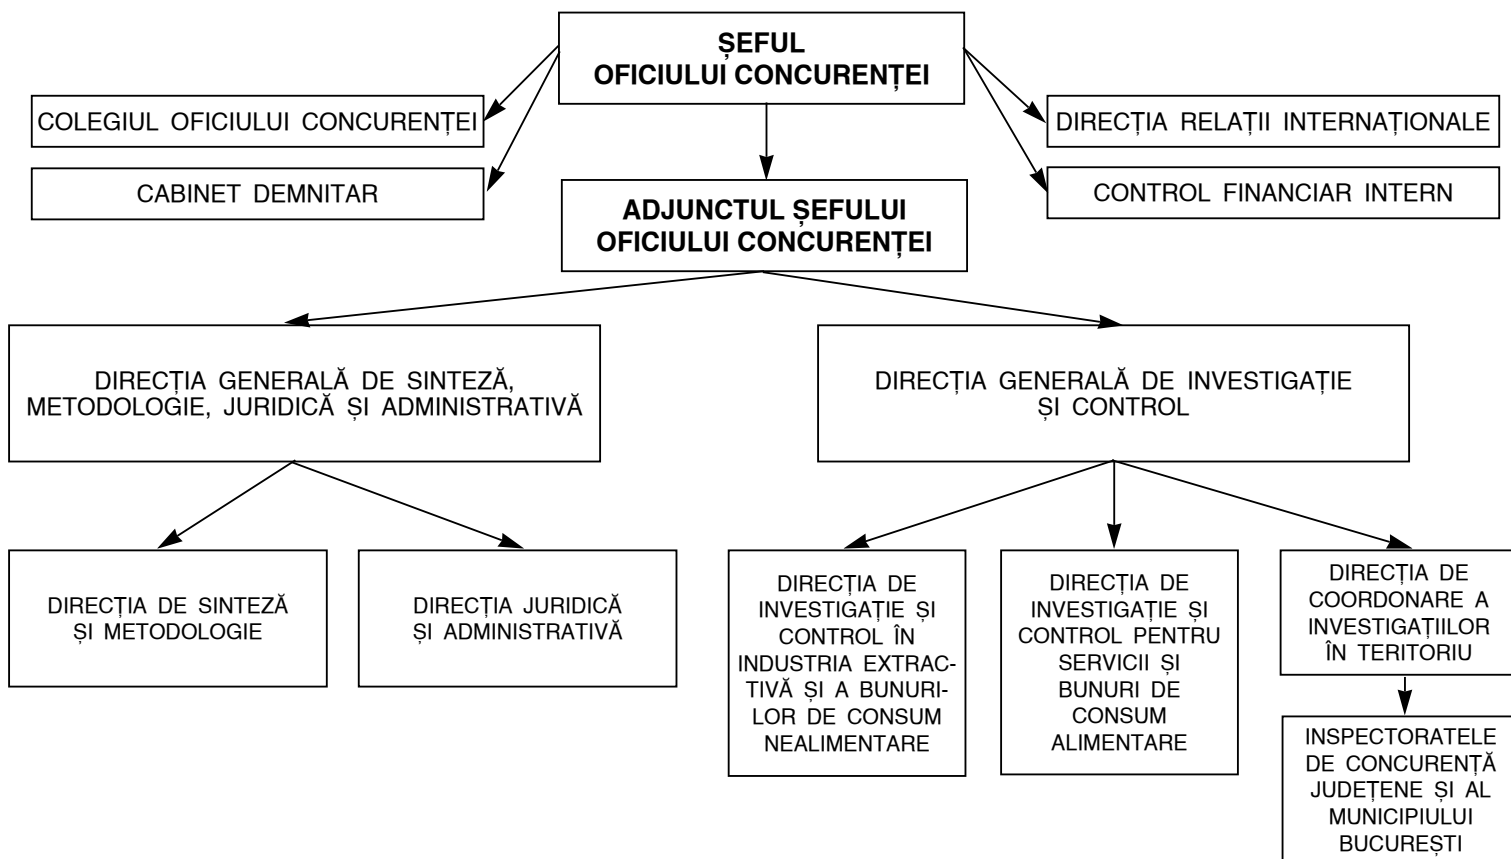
ȘEFUL OFICIULUI CONCURENȚEI

COLEGIUL OFICIULUI CONCURENȚEI

CABINET DEMNITAR

DIRECȚIA RELAȚII INTERNAȚIONALE

CONTROL FINANCIAR INTERN

ADJUNCTUL ȘEFULUI OFICIULUI CONCURENȚEI

DIRECȚIA GENERALĂ DE SINTEZĂ, METODOLOGIE, JURIDICĂ ȘI ADMINISTRATIVĂ

DIRECȚIA GENERALĂ DE INVESTIGAȚIE ȘI CONTROL

DIRECȚIA DE SINTEZĂ ȘI METODOLOGIE

DIRECȚIA JURIDICĂ ȘI ADMINISTRATIVĂ

DIRECȚIA DE INVESTIGAȚIE ȘI CONTROL ÎN INDUSTRIA EXTRACTIVĂ ȘI A BUNURILOR DE CONSUM NEALIMENTARE

DIRECȚIA DE INVESTIGAȚIE ȘI CONTROL PENTRU SERVICII ȘI BUNURI DE CONSUM ALIMENTARE

DIRECȚIA DE COORDONARE A INVESTIGAȚIILOR ÎN TERITORIU

INSPECTORATELE DE CONCURENȚĂ JUDEȚENE ȘI AL MUNICIPIULUI BUCUREȘTI